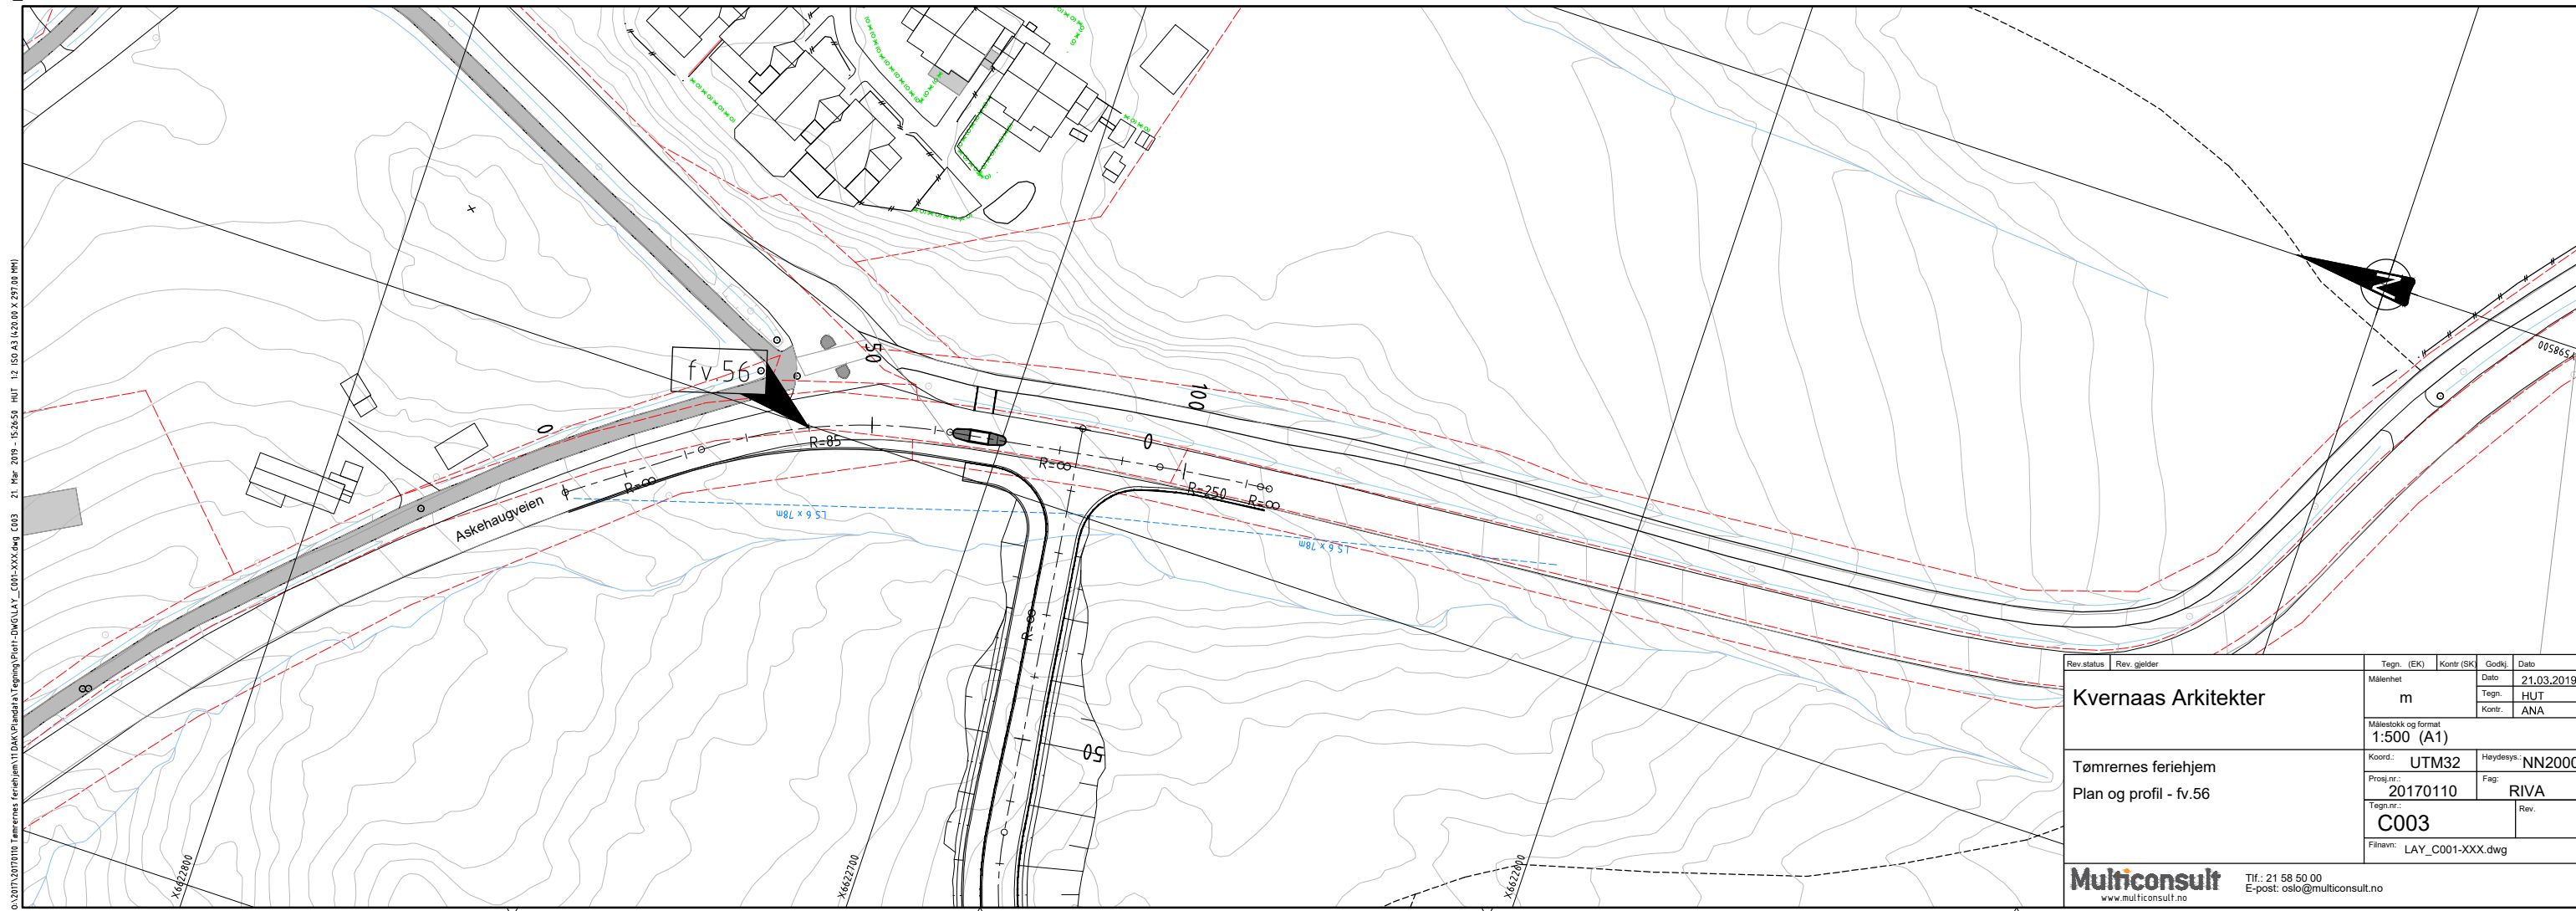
O:\2017\20170110 Tømrernes feriehjem\11 DAK\Plan&data\Tegning\Plot\-DWG\LAY_C001-XXX.dwg C003 21. Mar 2019 - 15:26:50 HUT 1:2 (ISO A3 (420.00 X 297.00 MM))

fv 56
50
100
0
0
R=85
R=∞
R=∞
R=250
R=∞
R=∞
Askehaugveien
LS 6 x 18m
LS 6 x 18m
50
X6622800
X6622700
X6622600
00586654

| Rev.status | Rev. gjelder | Tegn. (EK) | Kontr (SK) | Godkj. | Dato |
|---|---|---|---|---|---|

Kvernaas Arkitekter
Målenhet
m
Dato 21.03.2019
Tegn. HUT
Kontr. ANA
Målestokk og format
1:500 (A1)
Tømrernes feriehjem
Plan og profil - fv.56
Koord.: UTM32
Høydesys.: NN2000
Prosj.nr.: 20170110
Fag: RIVA
Tegn.nr.: C003
Rev.
Filnavn: LAY_C001-XXX.dwg
Multiconsult
www.multiconsult.no
Tlf.: 21 58 50 00
E-post: oslo@multiconsult.no